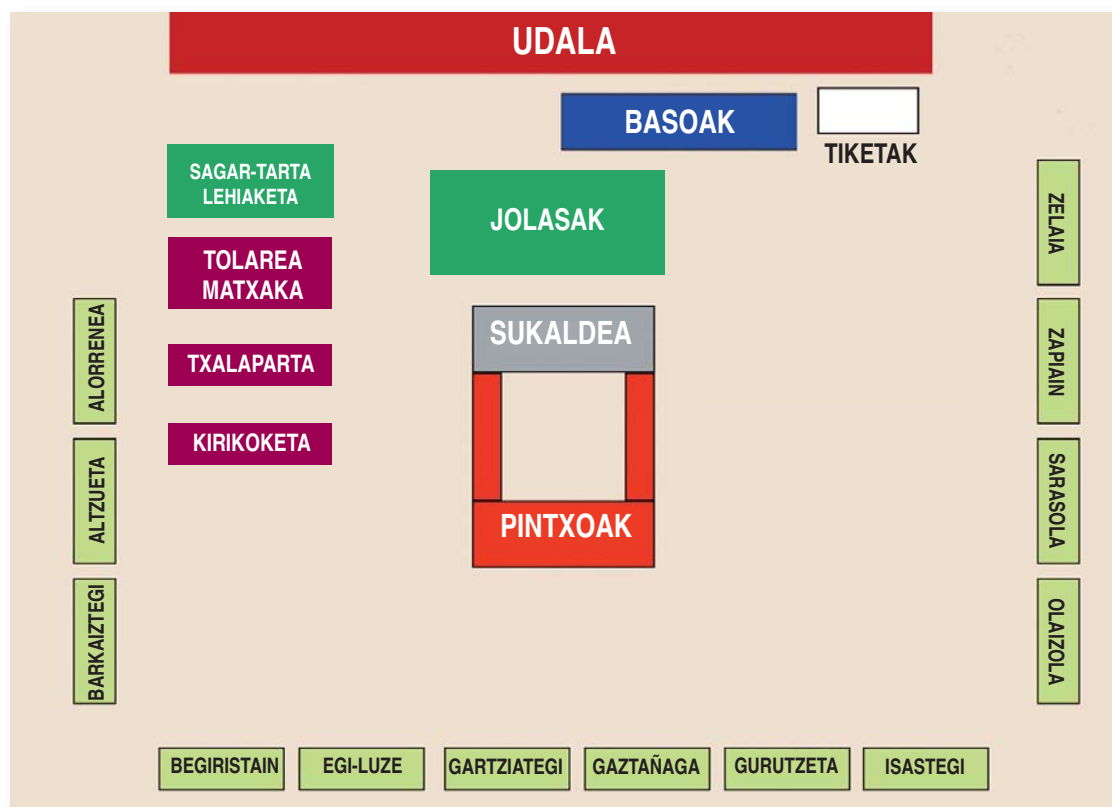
UDALA

BASOAK

TIKETAK

SAGAR-TARTA LEHIAKETA

JOLASAK

TOLAREA MATXAKA

TXALAPARTA

KIRIKOKETA

SUKALDEA

PINTXOAK

ALORRENEA

ALTZUETA

BARKAIZTEGI

ZELAIA

ZAPIAIN

SARASOLA

OLAIZOLA

BEGIRISTAIN

EGI-LUZE

GARTZIATEGI

GAZTAÑAGA

GURUTZETA

ISASTEGI